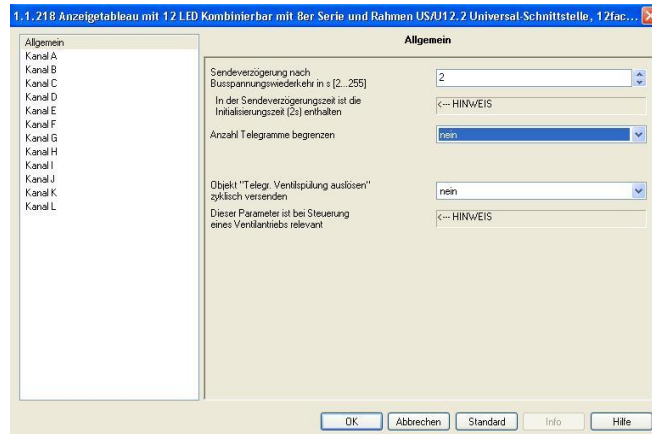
1.1.218 Anzeigetableau mit 12 LED Kombinierbar mit 8er Serie und Rahmen US/U12.2 Universal-Schnittstelle, 12fac...

Allgemein
Kanal A
Kanal B
Kanal C
Kanal D
Kanal E
Kanal F
Kanal G
Kanal H
Kanal I
Kanal J
Kanal K
Kanal L

Allgemein

Sendeverzögerung nach Busspannungswiederkehr in s [2...255]
2

In der Sendeverzögerungszeit ist die Initialisierungszeit (2s) enthalten
<--- HINWEIS

Anzahl Telegramme begrenzen
nein

Objekt "Telegr. Ventilspülung auslösen" zyklisch versenden
nein

Dieser Parameter ist bei Steuerung eines Ventilantriebs relevant
<--- HINWEIS

OK | Abbrechen | Standard | Info | Hilfe